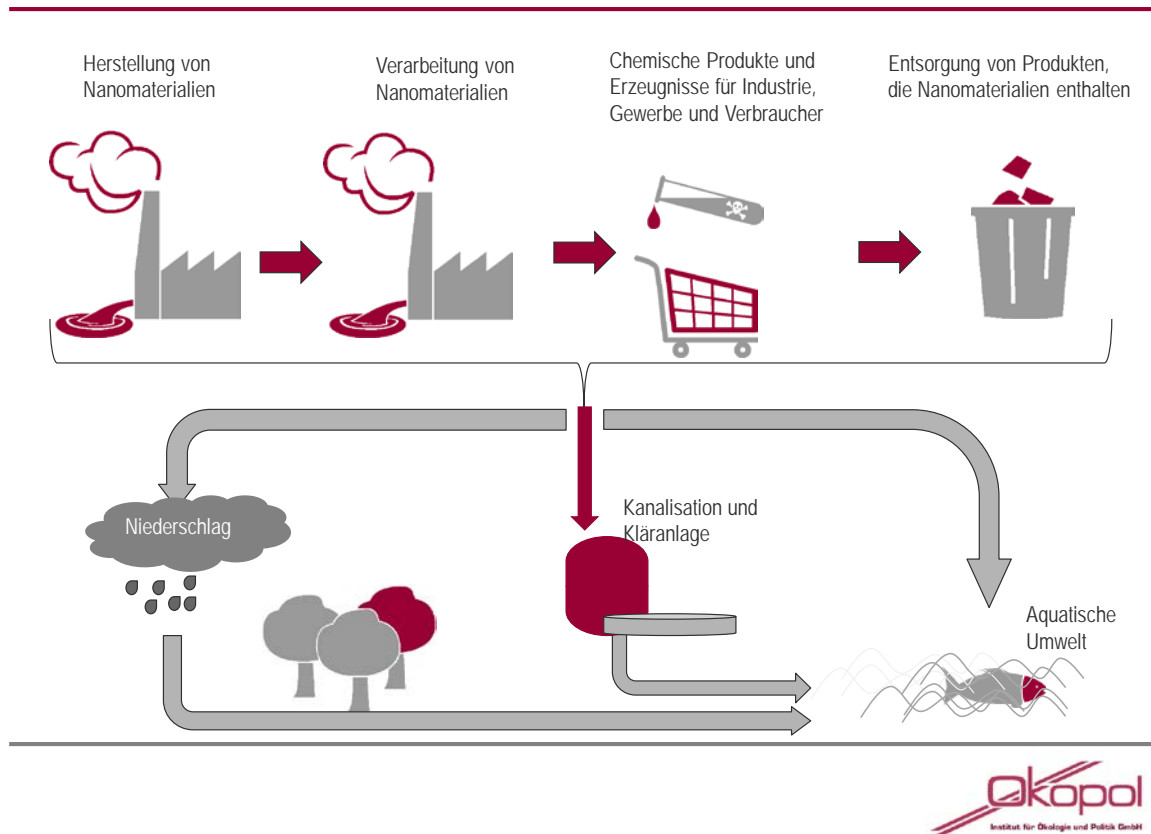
Herstellung von Nanomaterialien

Verarbeitung von Nanomaterialien

Chemische Produkte und Erzeugnisse für Industrie, Gewerbe und Verbraucher

Entsorgung von Produkten, die Nanomaterialien enthalten

Niederschlag

Kanalisation und Kläranlage

Aquatische Umwelt

Ökopol
Institut für Ökologie und Politik GmbH